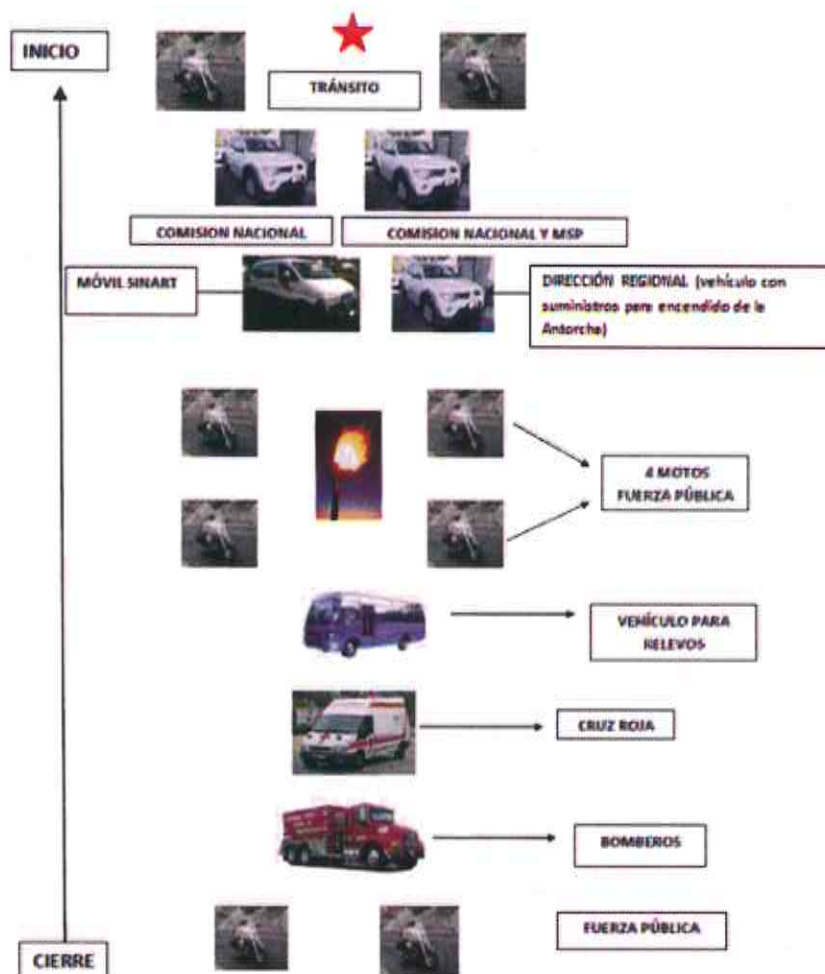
INICIO

TRÁNSITO

COMISION NACIONAL

COMISION NACIONAL Y MSP

MÓVIL SINART

DIRECCIÓN REGIONAL (vehículo con suministros para encendido de la Antorcha)

4 MOTOS FUERZA PÚBLICA

VEHÍCULO PARA RELEVOS

CRUZ ROJA

BOMBEROS

FUERZA PÚBLICA

CIERRE